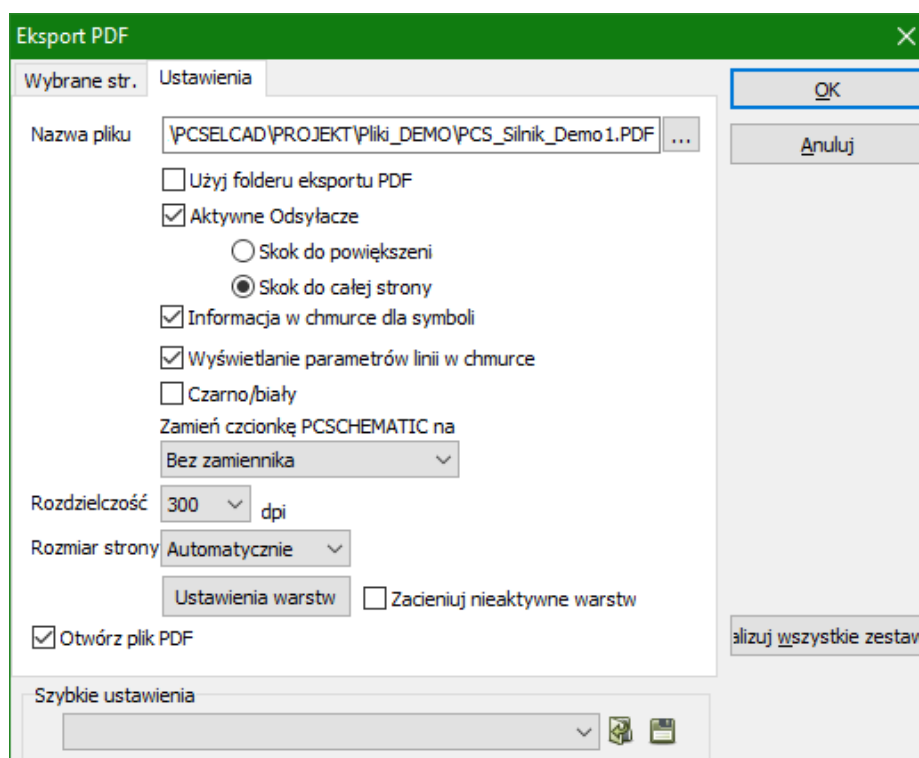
Eksport PDF

Wybrane str.

Ustawienia

Nazwa pliku \PCSELCAD\PROJEKT\Pliki_DEMO\PCS_Silnik_Demo1.PDF ...

Użyj folderu eksportu PDF

Aktywne Odsyłacze

Skok do powiększeni

Skok do całej strony

Informacja w chmurce dla symboli

Wyświetlanie parametrów linii w chmurce

Czarno/biały

Zamień czcionkę PCSCHEMATIC na

Bez zamiennika

Rozdzielczość 300 dpi

Rozmiar strony Automatycznie

Ustawienia warstw

Zacieniuj nieaktywne warstw

Otwórz plik PDF

Szybkie ustawienia

OK

Anuluj

alizuj wszystkie zestaw